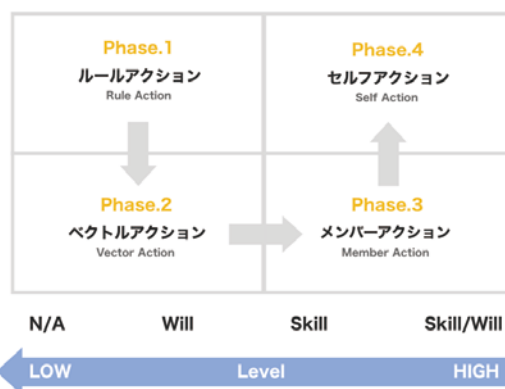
Phase.1
ルールアクション
Rule Action

Phase.4
セルフアクション
Self Action

Phase.2
ベクトルアクション
Vector Action

Phase.3
メンバーアクション
Member Action

N/A
Will
Skill
Skill/Will

LOW
Level
HIGH